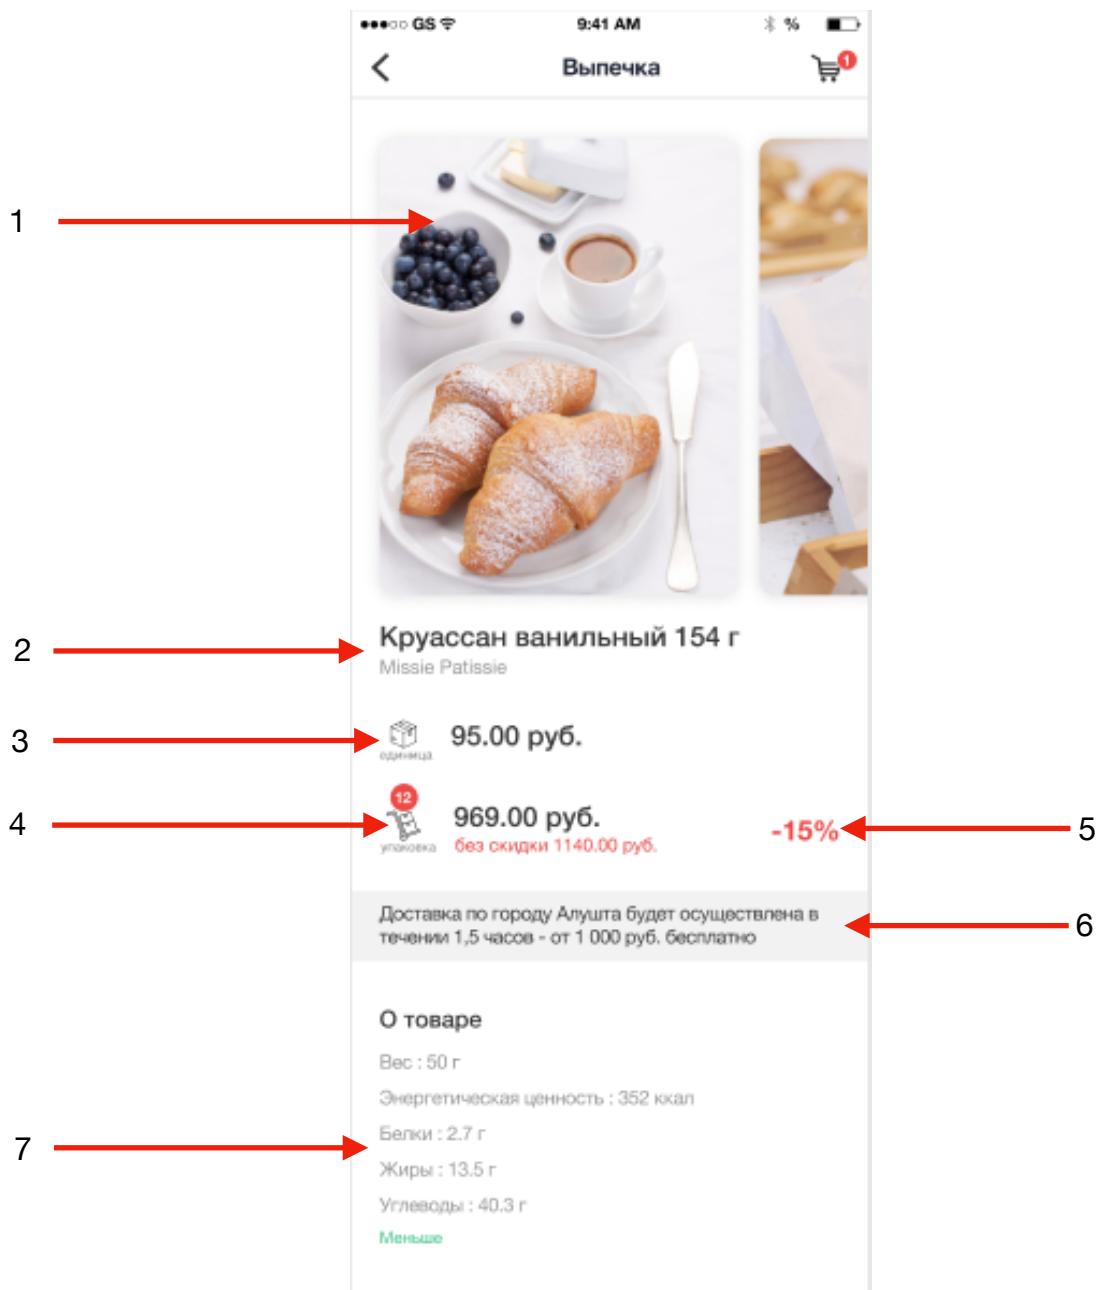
●●●○○ GS 9:41 AM %

Выпечка

1

1

2

Круассан ванильный 154 г

Missie Patissie

3

единица

95.00 руб.

4

12

упаковка

969.00 руб.

без скидки 1140.00 руб.

-15%

5

Доставка по городу Алушта будет осуществлена в течении 1,5 часов - от 1 000 руб. бесплатно

6

О товаре

Вес : 50 г

Энергетическая ценность : 352 ккал

7

Белки : 2.7 г

Жиры : 13.5 г

Углеводы : 40.3 г

Меньше